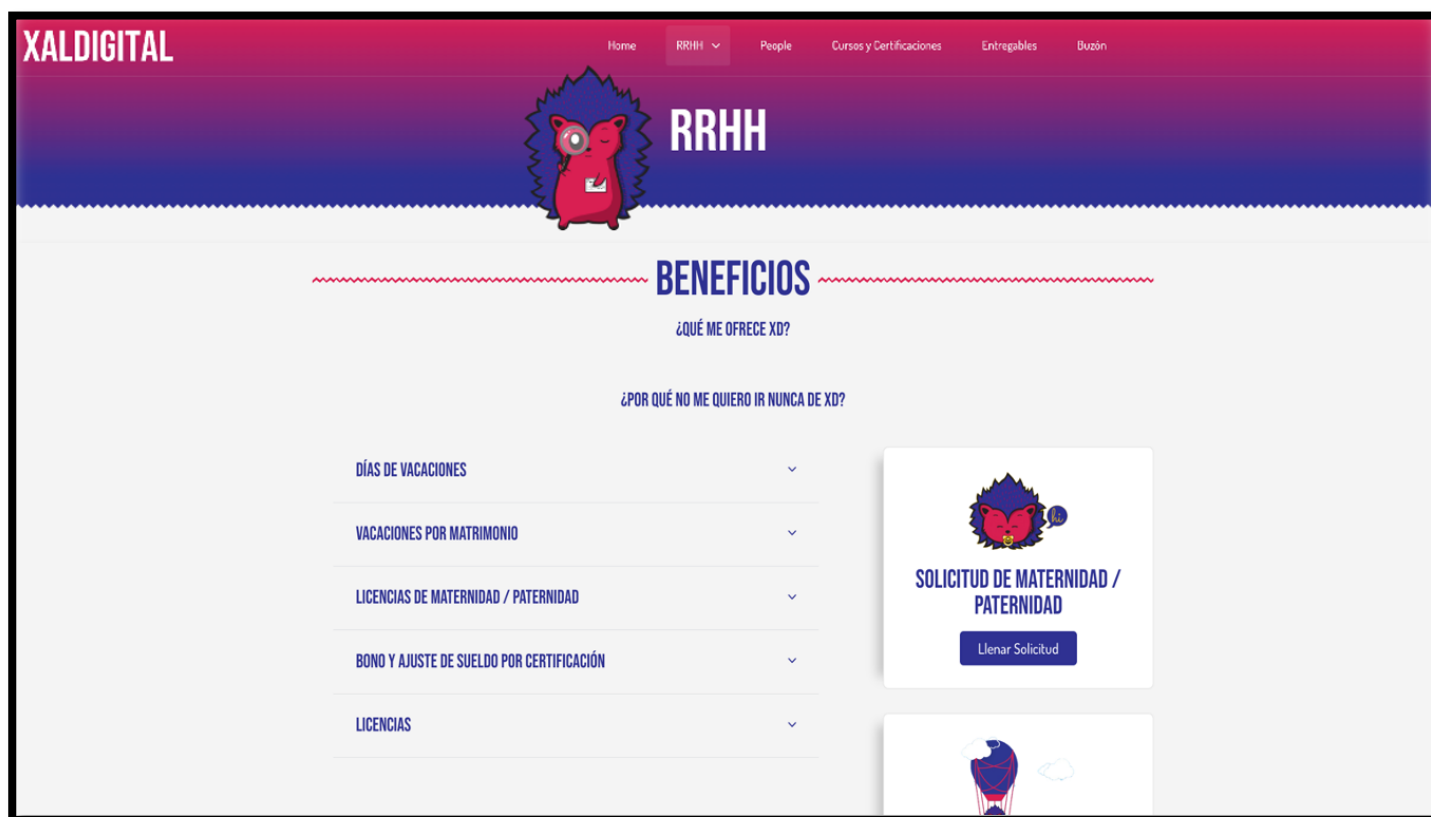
XALDIGITAL

Home RRHH People Cursos y Certificaciones Entregables Buzón

RRHH

BENEFICIOS

¿QUÉ ME OFRECE XD?

¿POR QUÉ NO ME QUIERO IR NUNCA DE XD?

DÍAS DE VACACIONES

VACACIONES POR MATRIMONIO

LICENCIAS DE MATERNIDAD / PATERNIDAD

BONO Y AJUSTE DE SUELDO POR CERTIFICACIÓN

LICENCIAS

hi

SOLICITUD DE MATERNIDAD / PATERNIDAD

Llenar Solicitud